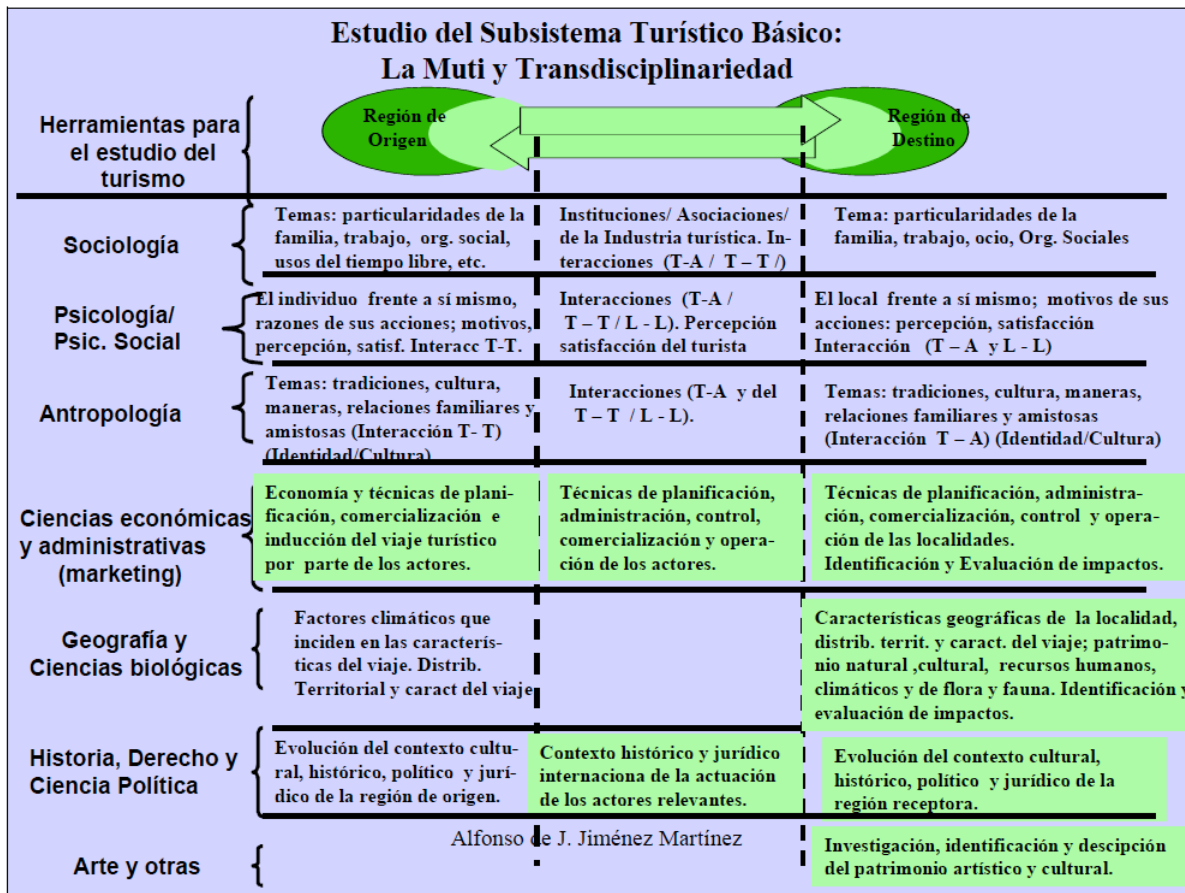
Estudio del Subsistema Turístico Básico:
La Muti y Transdisciplinariedad

Herramientas para el estudio del turismo

Región de Origen

Región de Destino

| | | | |
|---|---|---|---|
| Sociología | Temas: particularidades de la familia, trabajo, org. social, usos del tiempo libre, etc. | Instituciones/ Asociaciones/ de la Industria turística. Interacciones (T-A / T – T /) | Tema: particularidades de la familia, trabajo, ocio, Org. Sociales |
| Psicología/ Psic. Social | El individuo frente a sí mismo, razones de sus acciones; motivos, percepción, satisf. Interacc T-T. | Interacciones (T-A / T – T / L - L). Percepción satisfacción del turista | El local frente a sí mismo; motivos de sus acciones: percepción, satisfacción Interacción (T – A y L - L) |
| Antropología | Temas: tradiciones, cultura, maneras, relaciones familiares y amistosas (Interacción T- T) (Identidad/Cultura) | Interacciones (T-A y del T – T / L - L). | Temas: tradiciones, cultura, maneras, relaciones familiares y amistosas (Interacción T – A) (Identidad/Cultura) |
| Ciencias económicas y administrativas (marketing) | Economía y técnicas de planificación, comercialización e inducción del viaje turístico por parte de los actores. | Técnicas de planificación, administración, control, comercialización y operación de los actores. | Técnicas de planificación, administración, comercialización, control y operación de las localidades. Identificación y Evaluación de impactos. |
| Geografía y Ciencias biológicas | Factores climáticos que inciden en las características del viaje. Distrib. Territorial y caract del viaje | | Características geográficas de la localidad, distrib. territ. y caract. del viaje; patrimonio natural ,cultural, recursos humanos, climáticos y de flora y fauna. Identificación y evaluación de impactos. |
| Historia, Derecho y Ciencia Política | Evolución del contexto cultural, histórico, político y jurídico de la región de origen. | Contexto histórico y jurídico internaciona de la actuación de los actores relevantes. | Evolución del contexto cultural, histórico, político y jurídico de la región receptora. |
| Arte y otras | | | Investigación, identificación y descipción del patrimonio artístico y cultural. |

Alfonso de J. Jiménez Martínez